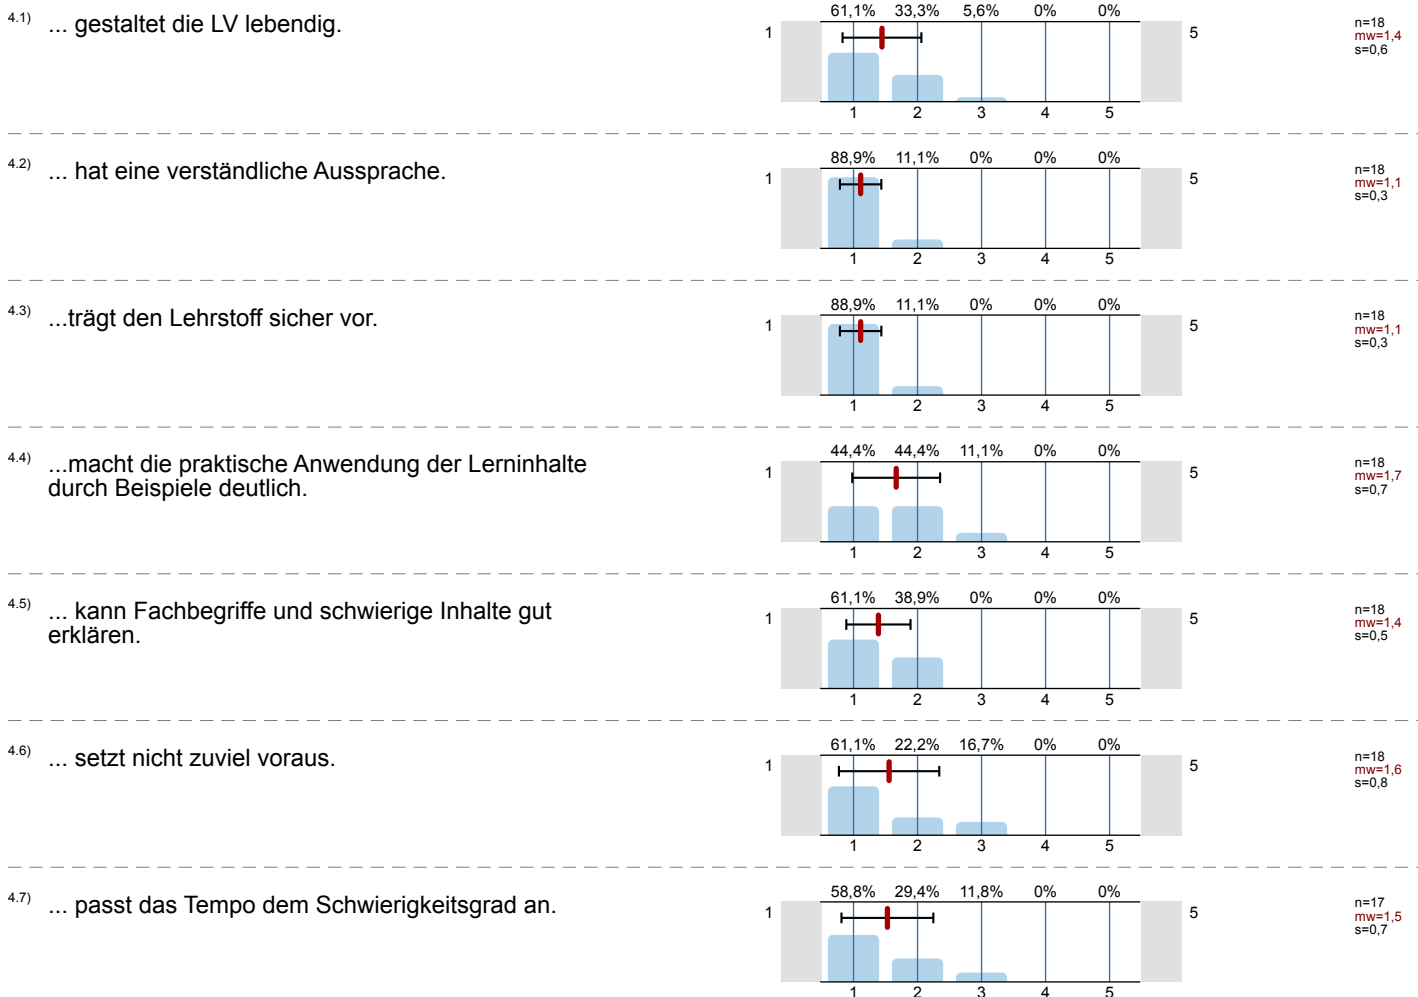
4.1) ... gestaltet die LV lebendig.

61,1% 33,3% 5,6% 0% 0%
1 5
1 2 3 4 5
n=18
mw=1,4
s=0,6

4.2) ... hat eine verständliche Aussprache.

88,9% 11,1% 0% 0% 0%
1 5
1 2 3 4 5
n=18
mw=1,1
s=0,3

4.3) ...trägt den Lehrstoff sicher vor.

88,9% 11,1% 0% 0% 0%
1 5
1 2 3 4 5
n=18
mw=1,1
s=0,3

4.4) ...macht die praktische Anwendung der Lerninhalte durch Beispiele deutlich.

44,4% 44,4% 11,1% 0% 0%
1 5
1 2 3 4 5
n=18
mw=1,7
s=0,7

4.5) ... kann Fachbegriffe und schwierige Inhalte gut erklären.

61,1% 38,9% 0% 0% 0%
1 5
1 2 3 4 5
n=18
mw=1,4
s=0,5

4.6) ... setzt nicht zuviel voraus.

61,1% 22,2% 16,7% 0% 0%
1 5
1 2 3 4 5
n=18
mw=1,6
s=0,8

4.7) ... passt das Tempo dem Schwierigkeitsgrad an.

58,8% 29,4% 11,8% 0% 0%
1 5
1 2 3 4 5
n=17
mw=1,5
s=0,7